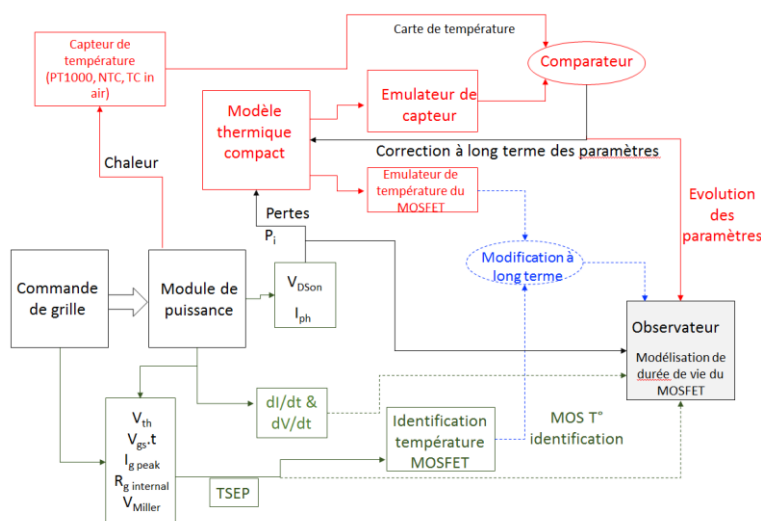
Carte de température

Capteur de température (PT1000, NTC, TC in air)

Comparateur

Modèle thermique compact

Emulateur de capteur

Correction à long terme des paramètres

Chaleur

Emulateur de température du MOSFET

Evolution des paramètres

Pertes

$P_i$

Modification à long terme

Commande de grille

Module de puissance

$V_{DSon}$

$I_{ph}$

Observateur

Modélisation de durée de vie du MOSFET

dI/dt & dV/dt

$V_{th}$

$V_{gs}.t$

$I_{g\ peak}$

$R_{g\ internal}$

$V_{Miller}$

Identification température MOSFET

MOS T° identification

TSEP